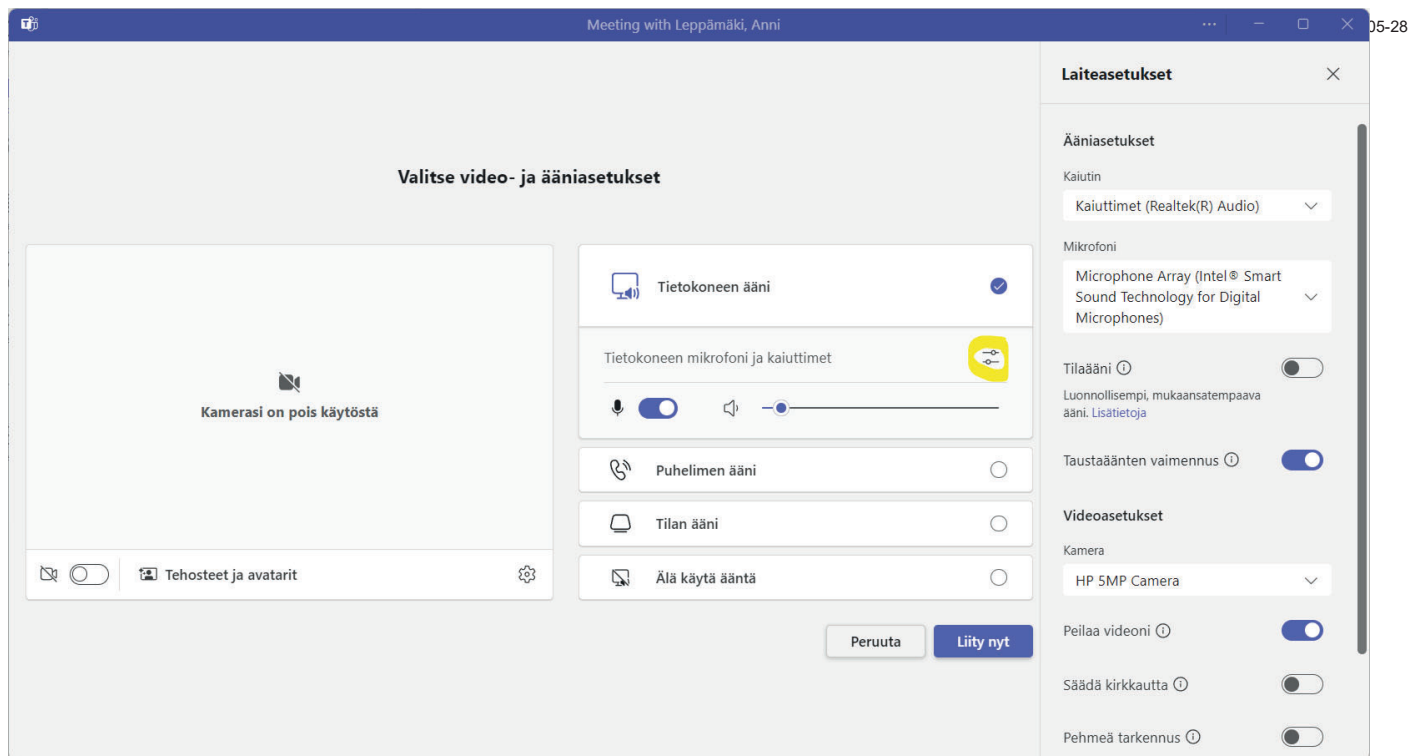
Meeting with Leppämäki, Anni

05-28

Valitse video- ja ääniasetukset

Kamerasi on pois käytöstä

Tehosteet ja avatarit

Tietokoneen ääni

Tietokoneen mikrofoni ja kaiuttimet

Puhelimen ääni

Tilan ääni

Älä käytä ääntä

Peruuta

Liity nyt

Laiteasetukset

Ääniasetukset

Kaiutin

Kaiuttimet (Realtek(R) Audio)

Mikrofoni

Microphone Array (Intel® Smart Sound Technology for Digital Microphones)

Tilaääni

Luonnollisempi, mukaansatempaava ääni. Lisätietoja

Taustaäänten vaimennus

Videoasetukset

Kamera

HP 5MP Camera

Peilaa videoni

Säädä kirkkautta

Pehmeä tarkennus